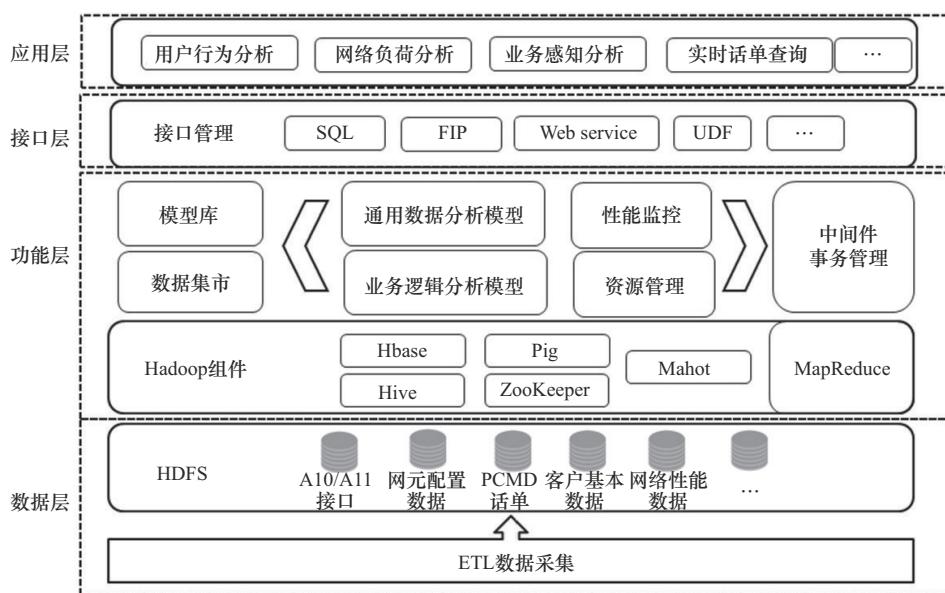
应用层

用户行为分析

网络负荷分析

业务感知分析

实时话单查询

…

接口层

接口管理

SQL

FIP

Web service

UDF

…

功能层

模型库

数据集市

通用数据分析模型

业务逻辑分析模型

性能监控

资源管理

中间件
事务管理

Hadoop组件

Hbase

Hive

Pig

ZooKeeper

Mahot

MapReduce

数据层

HDFS

A10/A11
接口

网元配置
数据

PCMD
话单

客户基本
数据

网络性能
数据

…

ETL数据采集